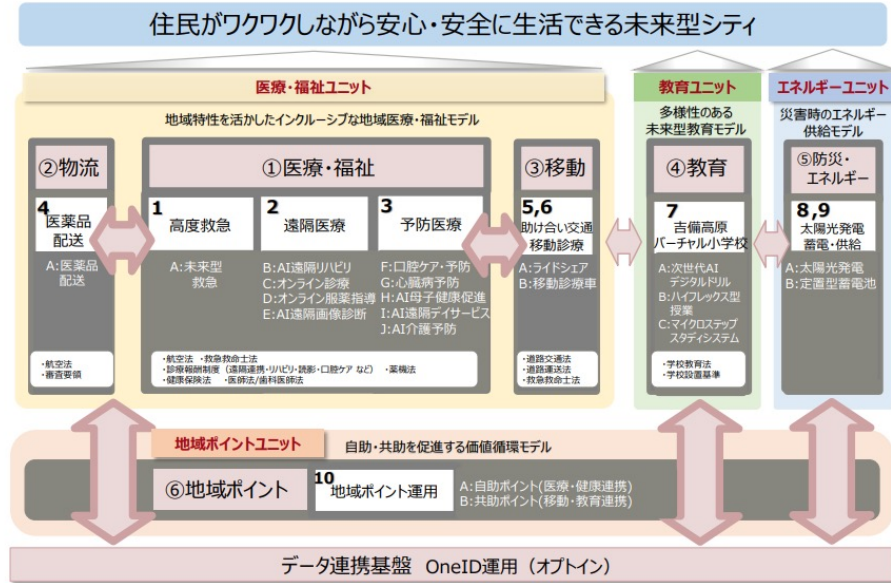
住民がワクワクしながら安心・安全に生活できる未来型シティ

医療・福祉ユニット

地域特性を活かしたインクルーシブな地域医療・福祉モデル

②物流

4 医薬品配送

A:医薬品配送

・航空法
・審査要領

①医療・福祉

1 高度救急

A:未来型救急

2 遠隔医療

B:AI遠隔リハビリ
C:オンライン診療
D:オンライン服薬指導
E:AI遠隔画像診断

3 予防医療

F:口腔ケア・予防
G:心臓病予防
H:AI母子健康促進
I:AI遠隔デイサービス
J:AI介護予防

・航空法 ・救急救命士法
・診療報酬制度（遠隔連携・リハビリ・読影・口腔ケア など） ・薬機法
・健康保険法 ・医師法/歯科医師法

③移動

5,6 助け合い交通移動診療

A:ライドシェア
B:移動診療車

・道路交通法
・道路運送法
・救急救命士法

教育ユニット

多様性のある未来型教育モデル

④教育

7 吉備高原バーチャル小学校

A:次世代AIデジタルドリル
B:ハイフレックス型授業
C:マイクロステップスタディシステム

・学校教育法
・学校設置基準

エネルギーユニット

災害時のエネルギー供給モデル

⑤防災・エネルギー

8,9 太陽光発電蓄電・供給

A:太陽光発電
B:定置型蓄電池

地域ポイントユニット

自助・共助を促進する価値循環モデル

⑥地域ポイント

10 地域ポイント運用

A:自助ポイント(医療・健康連携)
B:共助ポイント(移動・教育連携)

データ連携基盤 OneID運用（オプトイン）